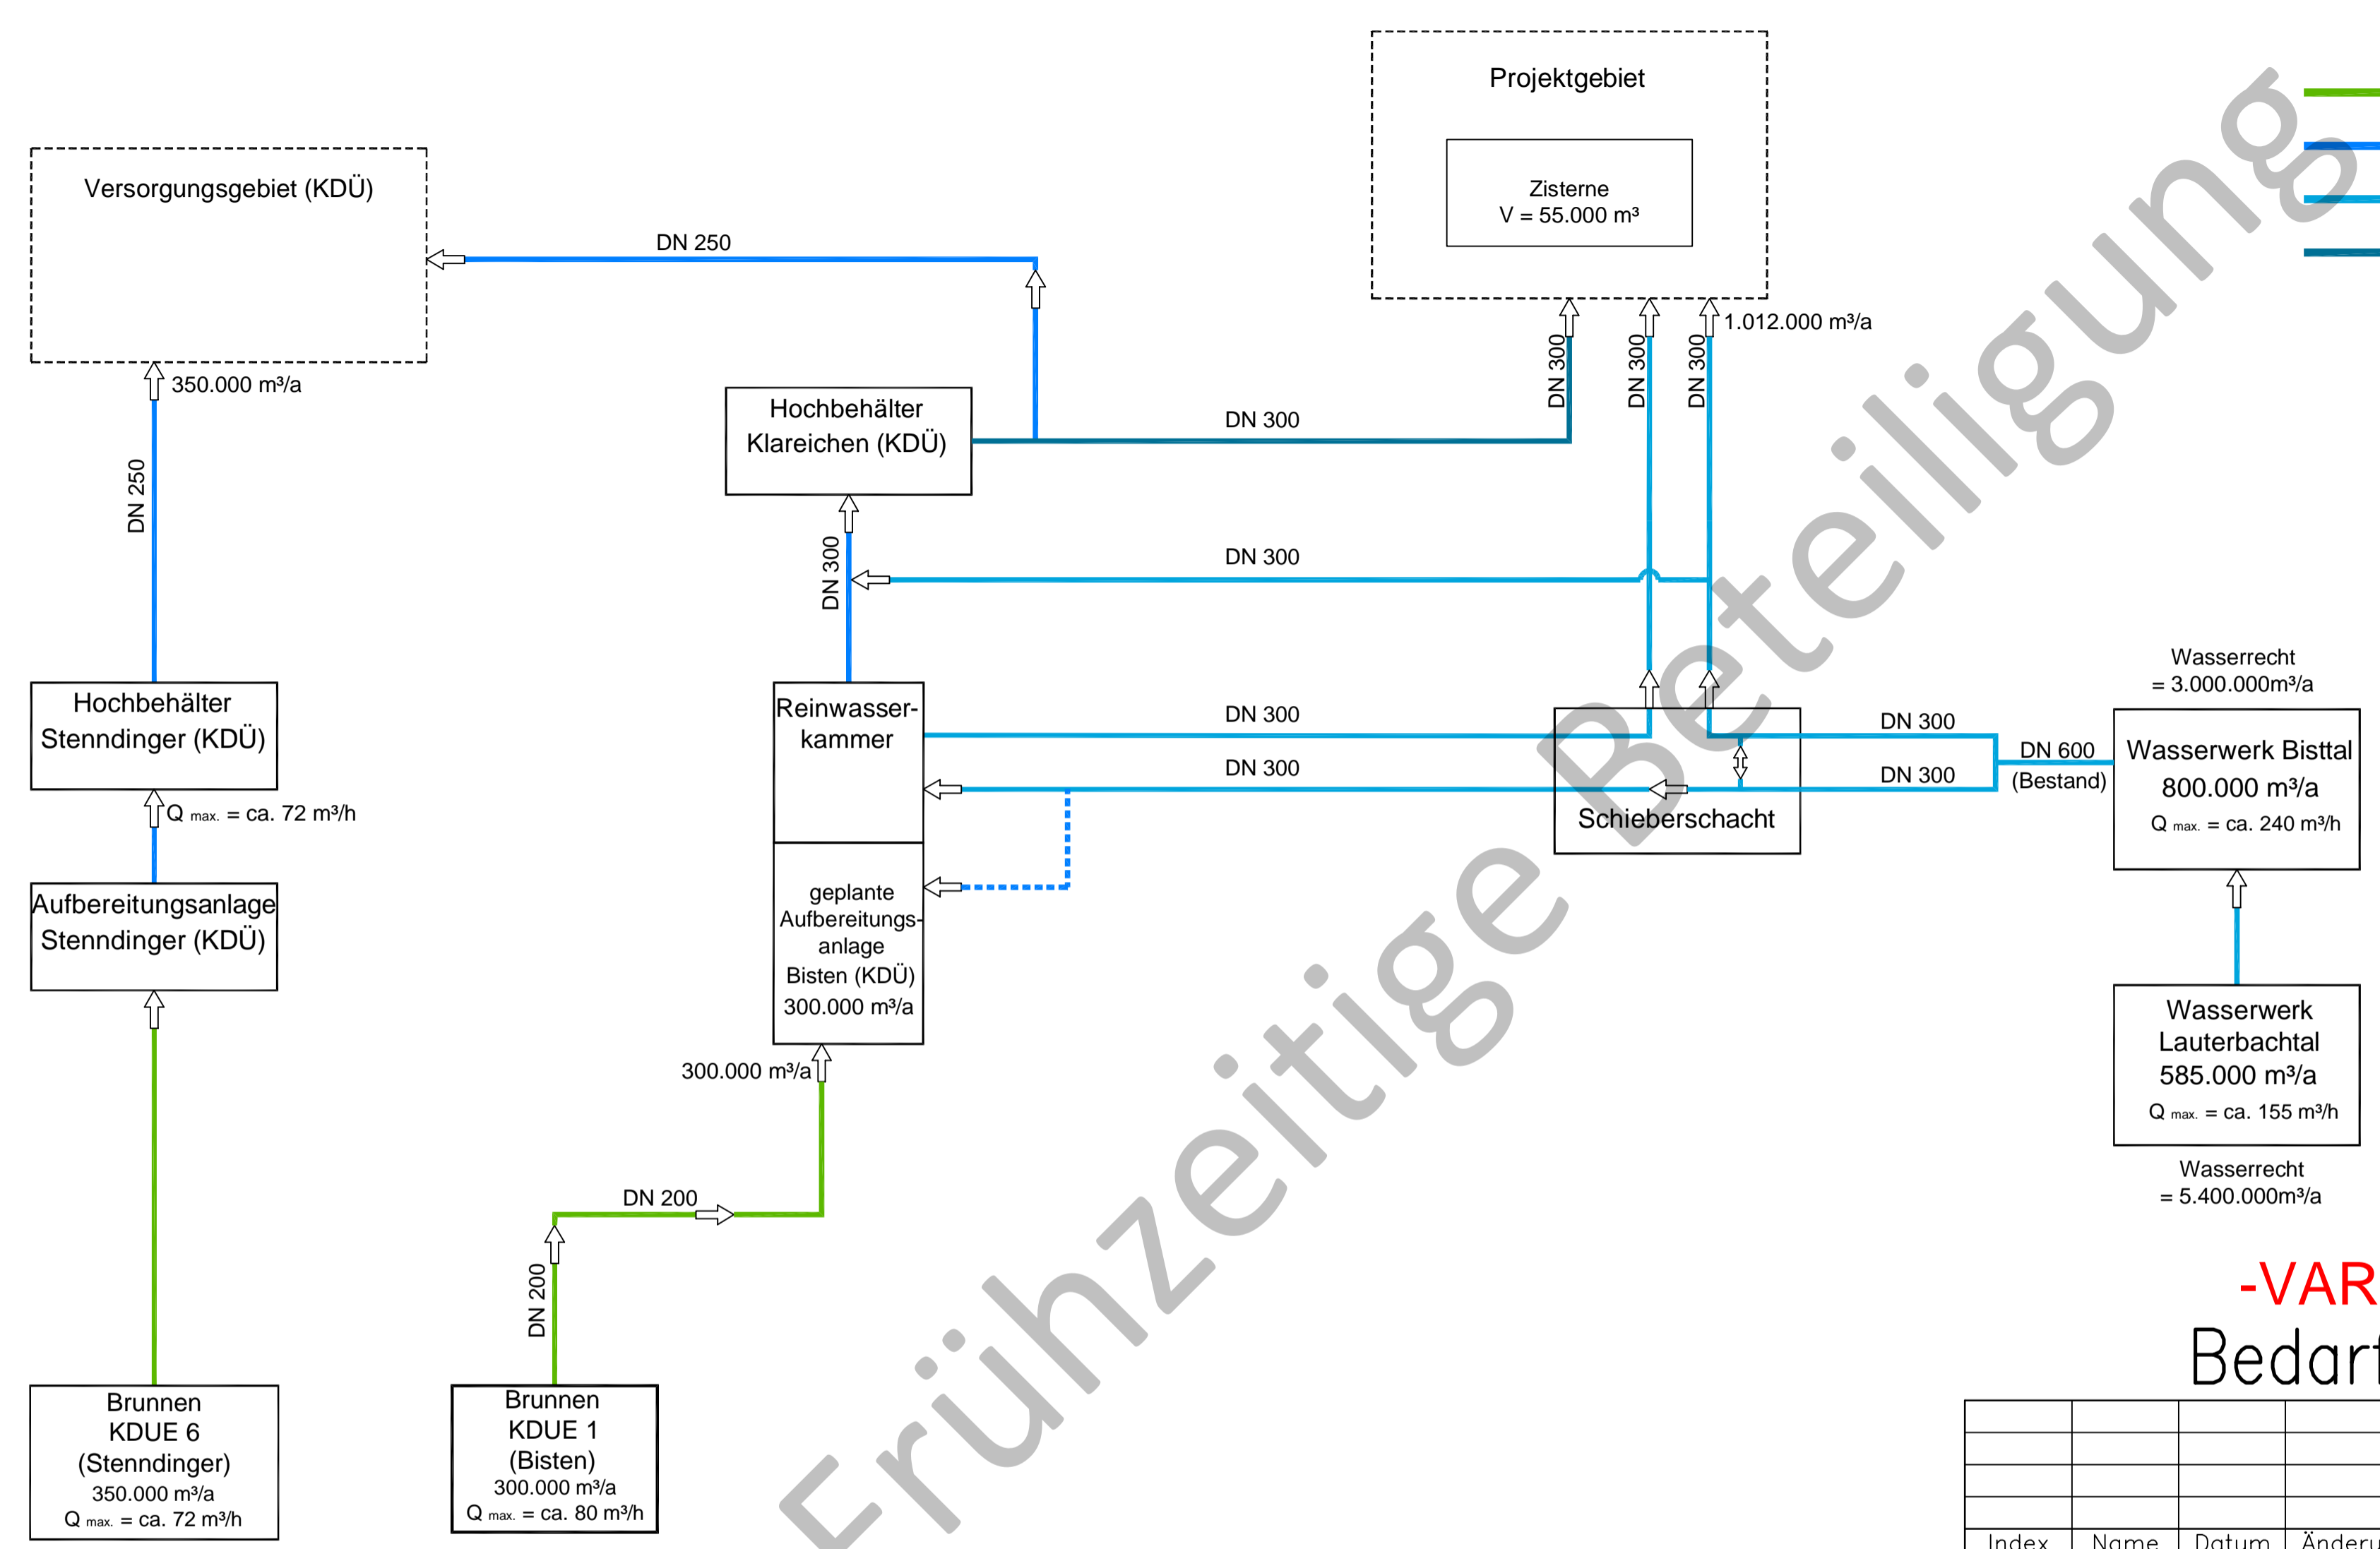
Projektgebiet

Zisterne
V = 55.000 m³

Versorgungsgebiet (KDÜ)

DN 250

1.012.000 m³/a

DN 300

DN 300

DN 300

350.000 m³/a

Hochbehälter Klareichen (KDÜ)

DN 300

DN 250

DN 300

DN 300

Wasserrecht
= 3.000.000m³/a

Hochbehälter Stenndinger (KDÜ)

Reinwasserkammer

DN 300

DN 300

DN 600 (Bestand)

Wasserwerk Bisttal
800.000 m³/a
Q max. = ca. 240 m³/h

DN 300

DN 300

Q max. = ca. 72 m³/h

Schieberschacht

Aufbereitungsanlage Stenndinger (KDÜ)

geplante Aufbereitungsanlage Bisten (KDÜ)
300.000 m³/a

Wasserwerk Lauterbachtal
585.000 m³/a
Q max. = ca. 155 m³/h

300.000 m³/a

Wasserrecht
= 5.400.000m³/a

DN 200

DN 200

-VAR

Bedarf

Brunnen
KDUE 6
(Stenndinger)
350.000 m³/a
Q max. = ca. 72 m³/h

Brunnen
KDUE 1
(Bisten)
300.000 m³/a
Q max. = ca. 80 m³/h

| | | | |
|---|---|---|---|
| | | | |
| | | | |
| | | | |
| Index | Name | Datum | Änderu |

Frühzeitige Beteiligung